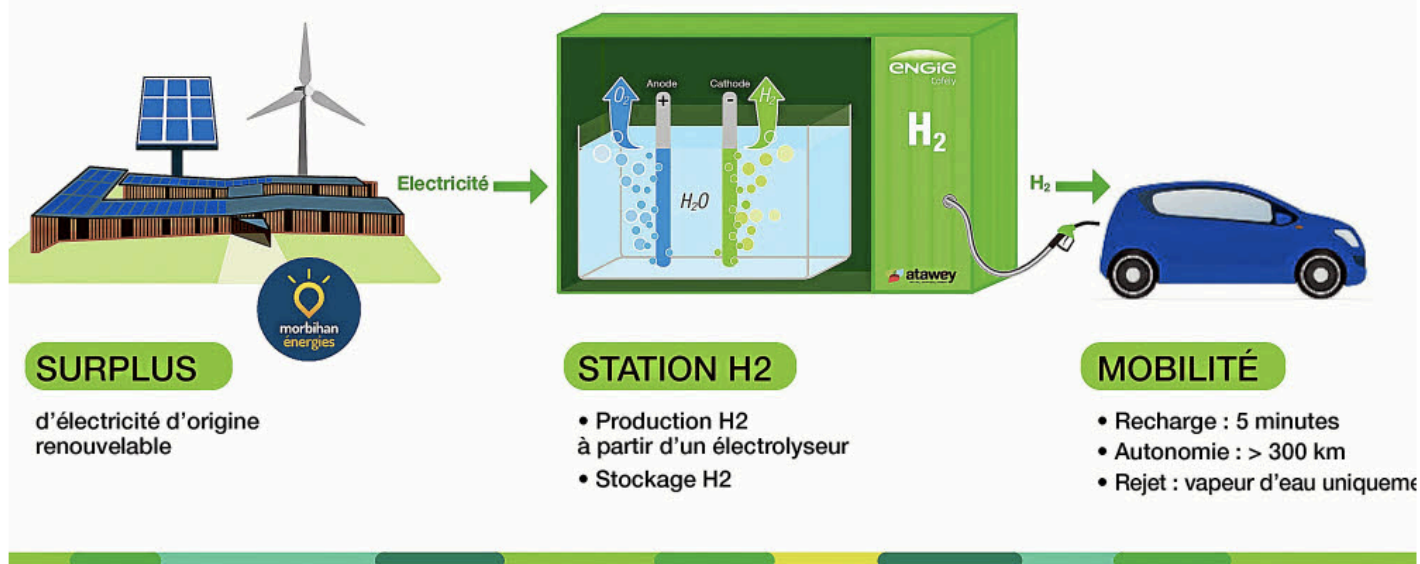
morbihan énergies

Electricité

$O_2$ Anode + Cathode - $H_2$

$H_2O$

ENGIE

$H_2$

atawey

$H_2$

SURPLUS

d'électricité d'origine renouvelable

STATION H2

• Production H2 à partir d'un électrolyseur

• Stockage H2

MOBILITÉ

• Recharge : 5 minutes

• Autonomie : > 300 km

• Rejet : vapeur d'eau uniqueme